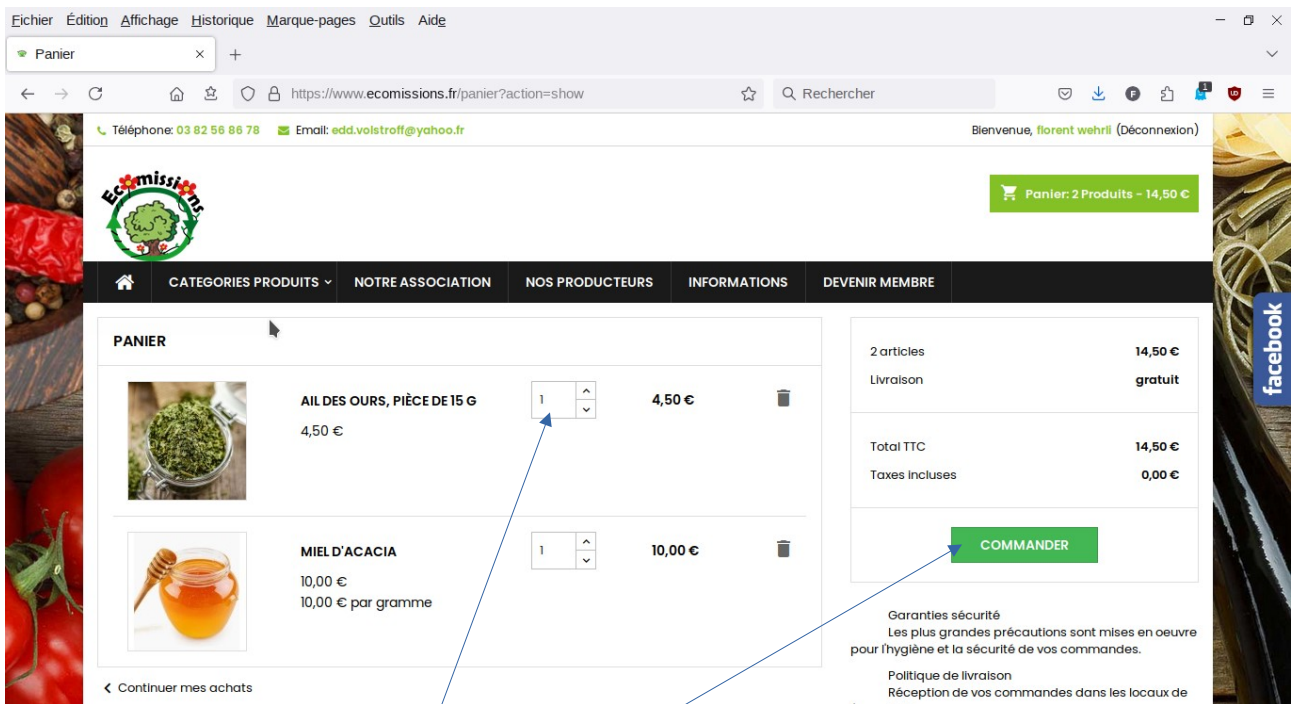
Fichier Édition Affichage Historique Marque-pages Outils Aide

Panier

https://www.ecomissions.fr/panier?action=show

Rechercher

Téléphone: 03 82 56 86 78 Email: edd.volstroff@yahoo.fr

Bienvenue, florent wehrli (Déconnexion)

Ecomissions

Panier: 2 Produits - 14,50 €

CATEGORIES PRODUITS NOTRE ASSOCIATION NOS PRODUCTEURS INFORMATIONS DEVENIR MEMBRE

facebook

PANIER

AIL DES OURS, PIÈCE DE 15 G
4,50 €
1
4,50 €

MIEL D'ACACIA
10,00 €
10,00 € par gramme
1
10,00 €

Continuer mes achats

| 2 articles | 14,50 € |
|---|---|
| Livraison | gratuit |

| Total TTC | 14,50 € |
|---|---|
| Taxes incluses | 0,00 € |

COMMANDER

Garanties sécurité
Les plus grandes précautions sont mises en oeuvre pour l'hygiène et la sécurité de vos commandes.

Politique de livraison
Réception de vos commandes dans les locaux de